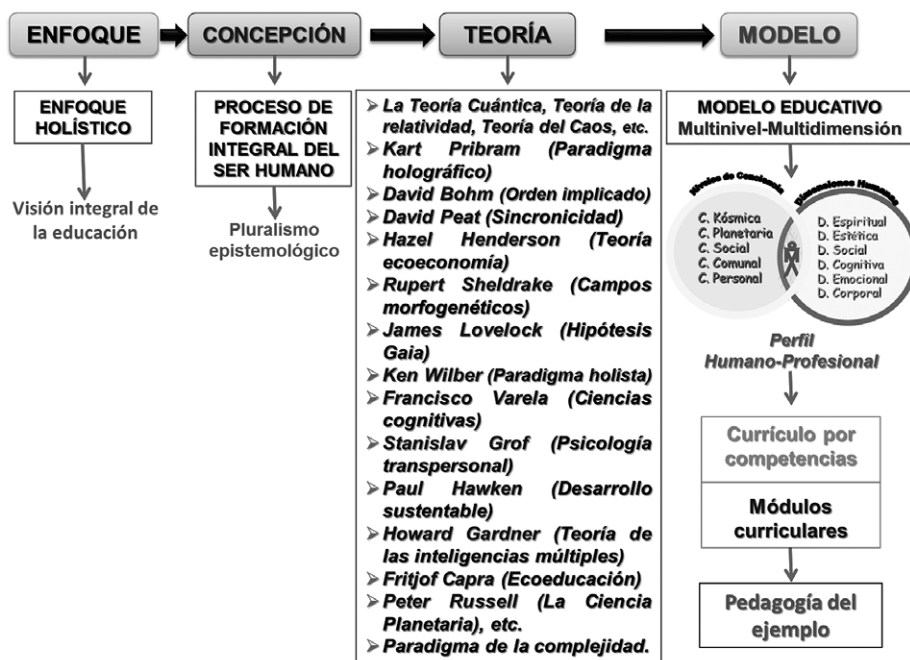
ENFOQUE

CONCEPCIÓN

TEORÍA

MODELO

ENFOQUE HOLÍSTICO

Visión integral de la educación

PROCESO DE FORMACIÓN INTEGRAL DEL SER HUMANO

Pluralismo epistemológico

➢ La Teoría Cuántica, Teoría de la relatividad, Teoría del Caos, etc.
➢ Kart Pribram (Paradigma holográfico)
➢ David Bohm (Orden implicado)
➢ David Peat (Sincronicidad)
➢ Hazel Henderson (Teoría ecoeconomía)
➢ Rupert Sheldrake (Campos morfogenéticos)
➢ James Lovelock (Hipótesis Gaia)
➢ Ken Wilber (Paradigma holista)
➢ Francisco Varela (Ciencias cognitivas)
➢ Stanislav Grof (Psicología transpersonal)
➢ Paul Hawken (Desarrollo sustentable)
➢ Howard Gardner (Teoría de las inteligencias múltiples)
➢ Fritjof Capra (Ecoeducación)
➢ Peter Russell (La Ciencia Planetaria), etc.
➢ Paradigma de la complejidad.

MODELO EDUCATIVO Multinivel-Multidimensión

Niveles de Consciencia

Dimensiones Humanas

C. Kósmica
C. Planetaria
C. Social
C. Comunal
C. Personal

D. Espiritual
D. Estética
D. Social
D. Cognitiva
D. Emocional
D. Corporal

Perfil Humano-Profesional

Currículo por competencias

Módulos curriculares

Pedagogía del ejemplo